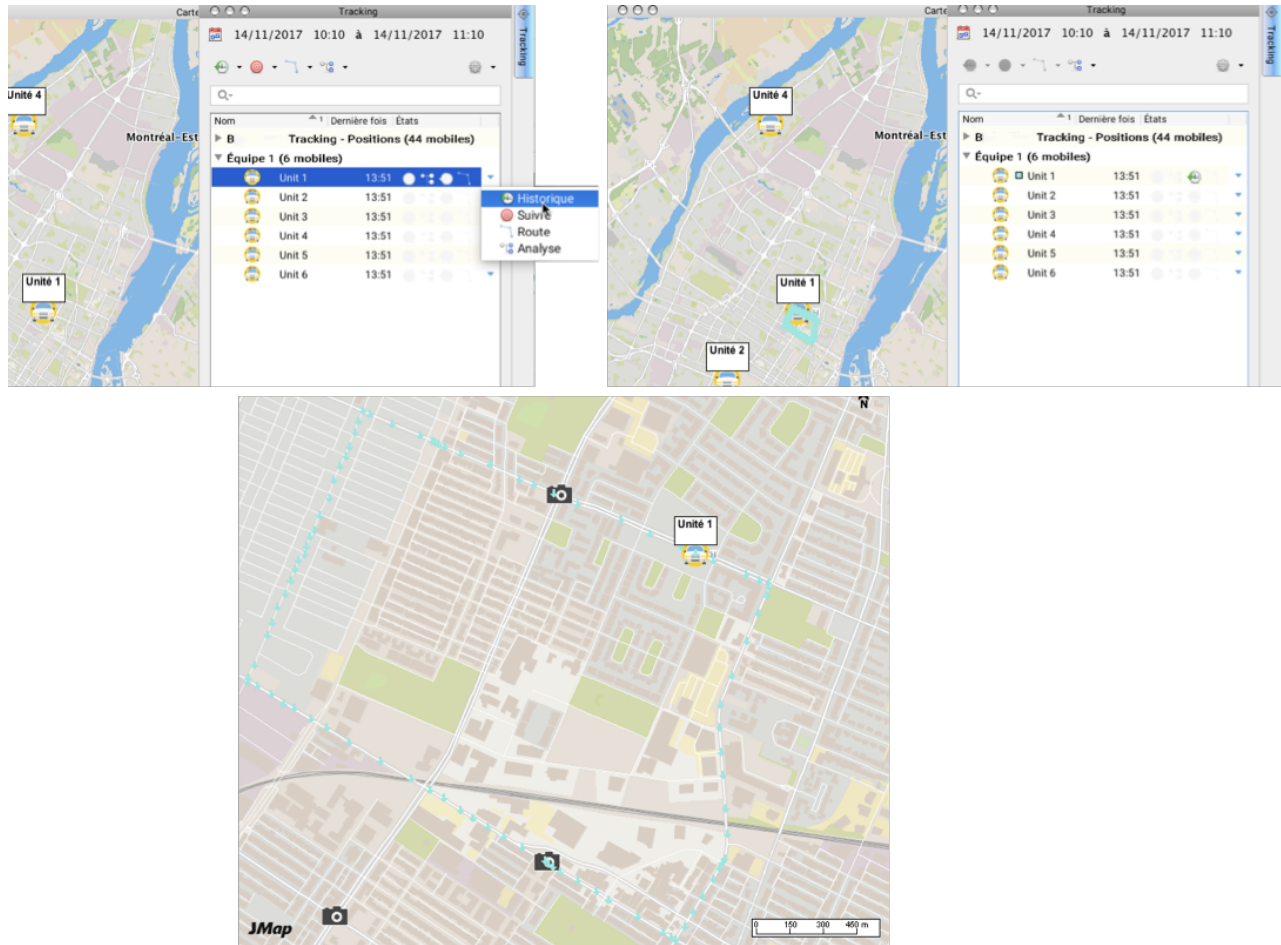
Carte

Tracking

14/11/2017 10:10 à 14/11/2017 11:10

Tracking

Unité 4

Montréal-Est

Unité 1

| Nom | Dernière fois | États |
|---|---|---|
| ▶ B | Tracking - Positions (44 mobiles) | |
| ▼ Équipe 1 (6 mobiles) | | |
| Unit 1 | 13:51 | |
| Unit 2 | 13:51 | |
| Unit 3 | 13:51 | |
| Unit 4 | 13:51 | |
| Unit 5 | 13:51 | |
| Unit 6 | 13:51 | |

Historique
Suivre
Route
Analyse

Carte

Tracking

14/11/2017 10:10 à 14/11/2017 11:10

Tracking

Unité 4

Montréal-Est

Unité 1

Unité 2

| Nom | Dernière fois | États |
|---|---|---|
| ▶ B | Tracking - Positions (44 mobiles) | |
| ▼ Équipe 1 (6 mobiles) | | |
| Unit 1 | 13:51 | |
| Unit 2 | 13:51 | |
| Unit 3 | 13:51 | |
| Unit 4 | 13:51 | |
| Unit 5 | 13:51 | |
| Unit 6 | 13:51 | |

N

Unité 1

JMap

0 150 300 450 m